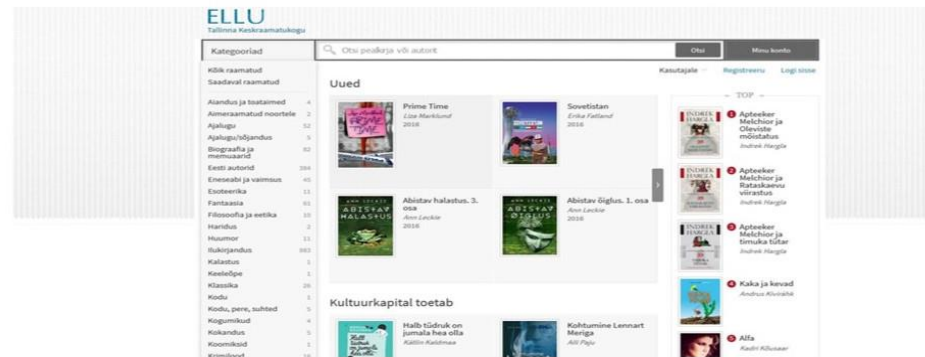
ELLU
Tallinna Keskraamatukogu

Kategooriad

Otsi pealkirja või autorit

Otsi

Minu konto

Kõik raamatud
Saadaval raamatud

Aiandus ja loodus 4
Aimeraamatud noortele 2
Ajalugu 52
Ajalugu/sõjandus 9
Biograafia ja memuaarid 82
Eesti autorid 384
Eneseabi ja vaimsus 45
Esoteerika 11
Fantaasia 61
Filosoofia ja eetika 10
Haridus 2
Huumor 11
Ilukirjandus 363
Kalastus 1
Keeleõpe 1
Klassika 26
Kodu 1
Kodu, pere, suhted 5
Kogumikud 4
Kokandus 5
Koomiksid 1
Krimilood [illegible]

Uued

Prime Time
Liza Marklund
2016

Sovetistan
Erika Fatland
2016

Abistav halastus. 3. osa
Ann Leckie
2016

Abistav õiglus. 1. osa
Ann Leckie
2016

Kultuurkapital toetab

Halb tüdruk on jumala hea olla
Kätlin Kaldmaa

Kohtumine Lennart Meriga
Aili Paju

Kasutajale

Registreeru

Logi sisse

— TOP —

1 Apteeker Melchior ja Oleviste mõistatus
Indrek Hargla

2 Apteeker Melchior ja Rataskaevu viirastus
Indrek Hargla

3 Apteeker Melchior ja timuka tütar
Indrek Hargla

4 Kaka ja kevad
Andrus Kivirähk

5 Alfa
Kadri Kõusaar